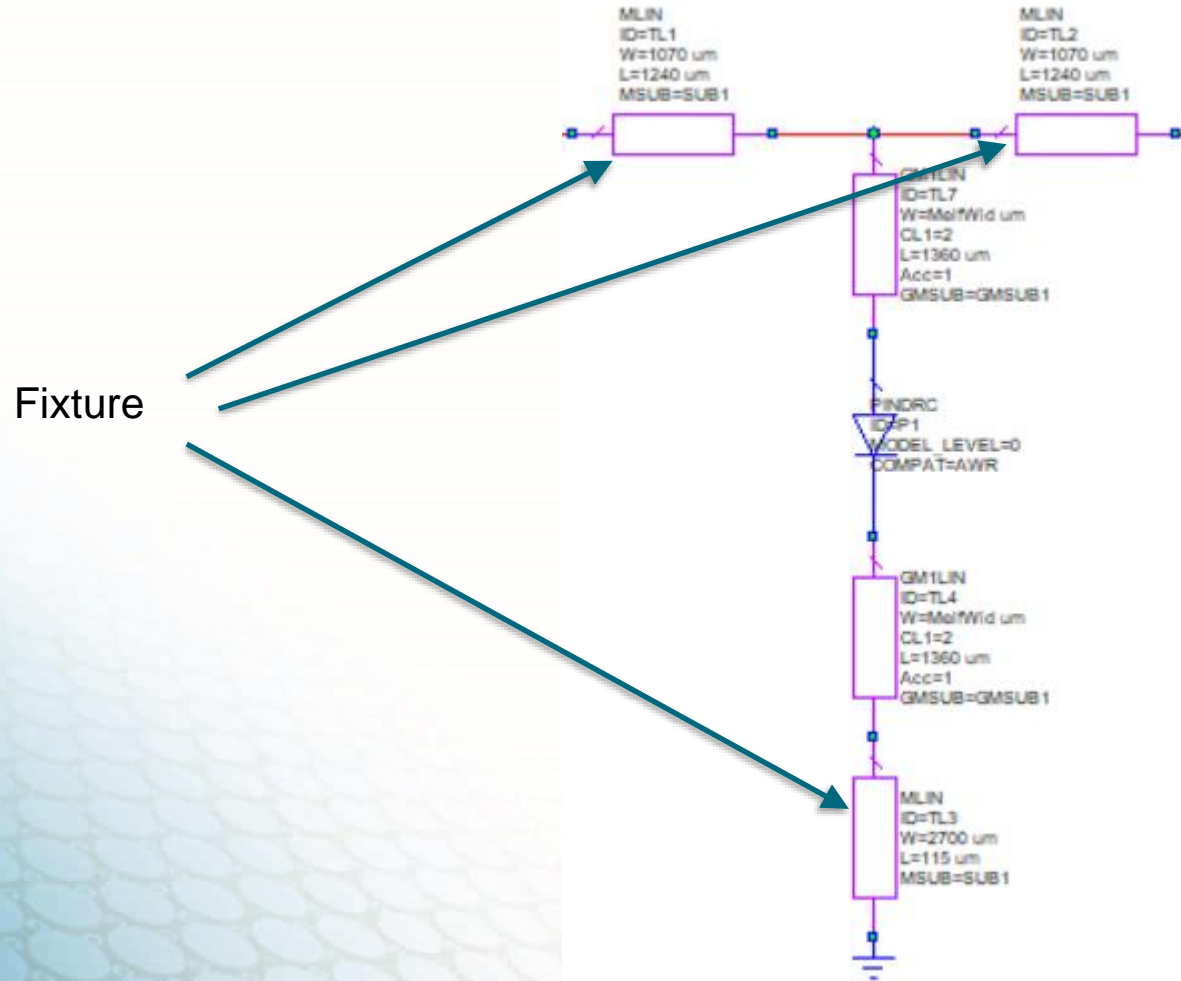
MLIN
ID=TL1
W=1070 um
L=1240 um
MSUB=SUB1

MLIN
ID=TL2
W=1070 um
L=1240 um
MSUB=SUB1

GM1LIN
ID=TL7
W=MelfWid um
CL1=2
L=1360 um
Acc=1
GMSUB=GMSUB1

Fixture

PINDRC
ID=P1
MODEL_LEVEL=0
COMPAT=AWR

GM1LIN
ID=TL4
W=MelfWid um
CL1=2
L=1360 um
Acc=1
GMSUB=GMSUB1

MLIN
ID=TL3
W=2700 um
L=115 um
MSUB=SUB1